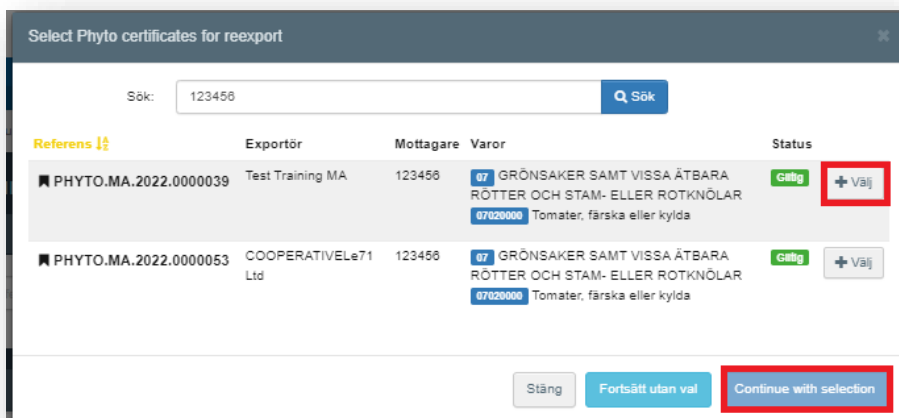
Select Phyto certificates for reexport

Sök: 123456 Sök

| Referens | Exportör | Mottagare | Varor | Status | |
|---|---|---|---|---|---|
| PHYTO.MA.2022.0000039 | Test Training MA | 123456 | 07 GRÖNSAKER SAMT VISSA ÄTBARA RÖTTER OCH STAM- ELLER ROTKNÖLAR 07020000 Tomater, färska eller kylda | Giltig | + Välj |
| PHYTO.MA.2022.0000053 | COOPERATIVELe71 Ltd | 123456 | 07 GRÖNSAKER SAMT VISSA ÄTBARA RÖTTER OCH STAM- ELLER ROTKNÖLAR 07020000 Tomater, färska eller kylda | Giltig | + Välj |

Stäng Fortsätt utan val Continue with selection